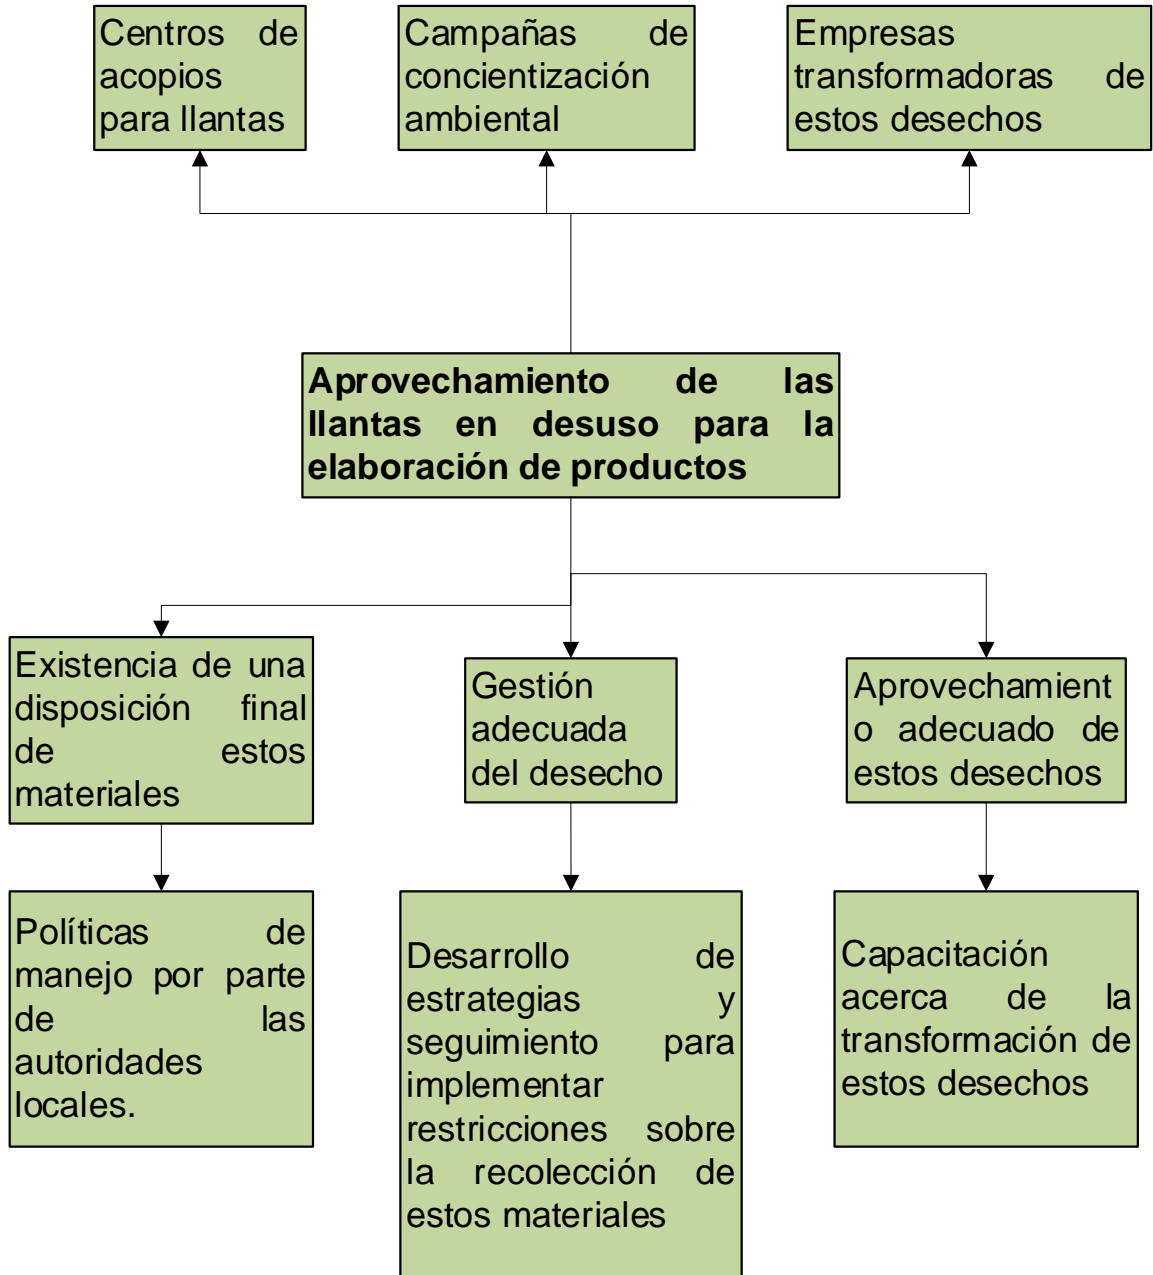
Centros de acopios para llantas

Campañas de concientización ambiental

Empresas transformadoras de estos desechos

**Aprovechamiento de las llantas en desuso para la elaboración de productos**

Existencia de una disposición final de estos materiales

Gestión adecuada del desecho

Aprovechamient o adecuado de estos desechos

Políticas de manejo por parte de las autoridades locales.

Desarrollo de estrategias y seguimiento para implementar restricciones sobre la recolección de estos materiales

Capacitación acerca de la transformación de estos desechos